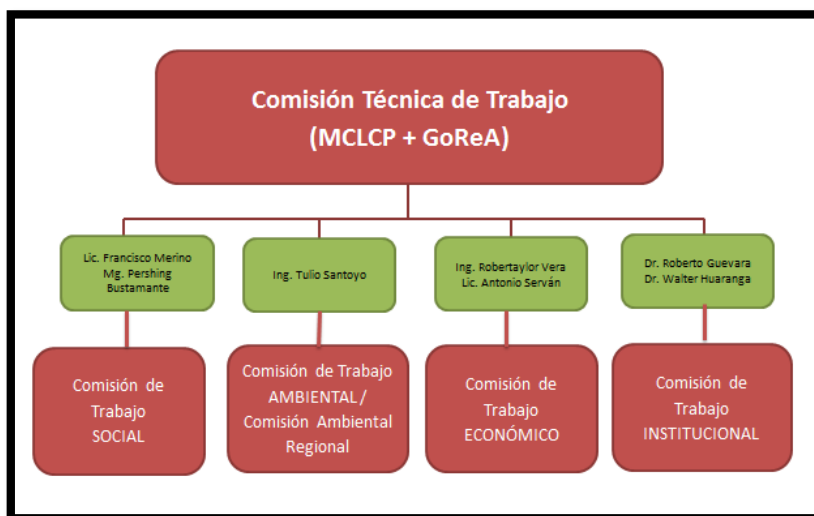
Comisión Técnica de Trabajo
(MCLCP + GoReA)

Lic. Francisco Merino
Mg. Pershing Bustamante

Ing. Tulio Santoyo

Ing. Robertaylor Vera
Lic. Antonio Serván

Dr. Roberto Guevara
Dr. Walter Huaranga

Comisión de Trabajo SOCIAL

Comisión de Trabajo AMBIENTAL / Comisión Ambiental Regional

Comisión de Trabajo ECONÓMICO

Comisión de Trabajo INSTITUCIONAL